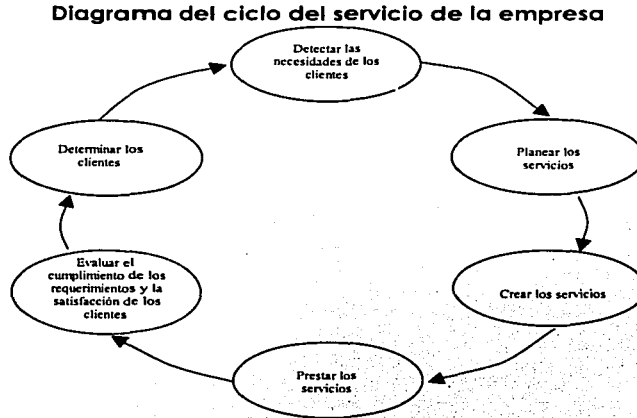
Diagrama del ciclo del servicio de la empresa

Detectar las necesidades de los clientes

Planear los servicios

Crear los servicios

Prestar los servicios

Evaluar el cumplimiento de los requerimientos y la satisfacción de los clientes

Determinar los clientes